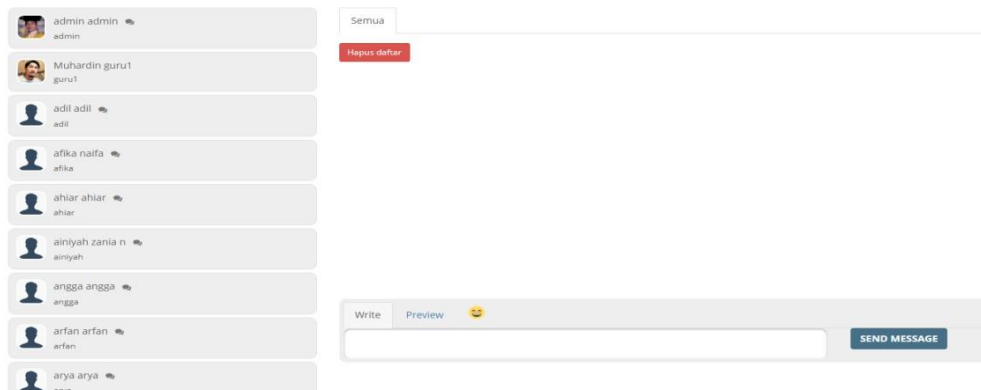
admin admin
admin

Muhardin guru1
guru1

adil adil
adil

afika naifa
afika

ahiar ahiar
ahiar

ainiyah zania n
ainiyah

angga angga
angga

arfan arfan
arfan

arya arya
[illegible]

Semua

Hapus daftar

Write
Preview

SEND MESSAGE